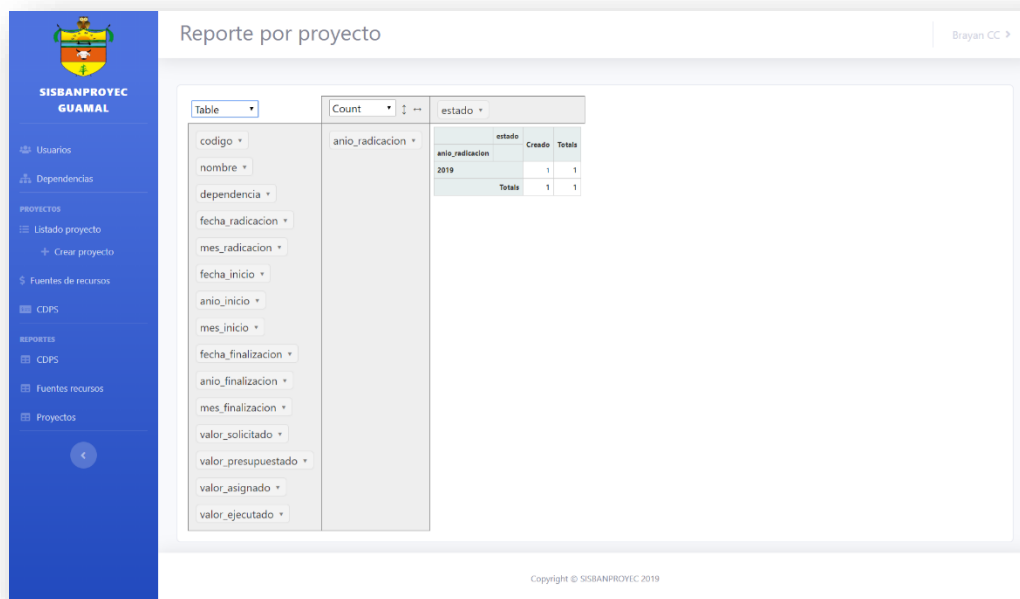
SISBANPROYEC GUAMAL

Usuarios

Dependencias

PROYECTOS

Listado proyecto

+ Crear proyecto

Fuentes de recursos

CDPS

REPORTES

CDPS

Fuentes recursos

Proyectos

Reporte por proyecto

Brayan CC

Table

Count

estado

codigo

nombre

dependencia

fecha_radicacion

mes_radicacion

fecha_inicio

anio_inicio

mes_inicio

fecha_finalizacion

anio_finalizacion

mes_finalizacion

valor_solicitado

valor_presupuestado

valor_asignado

valor_ejecutado

anio_radicacion

| estado | | Creado | Totals |
|---|---|---|---|
| anio_radicacion | | | |
| 2019 | | 1 | 1 |
| | Totals | 1 | 1 |

Copyright © SISBANPROYEC 2019